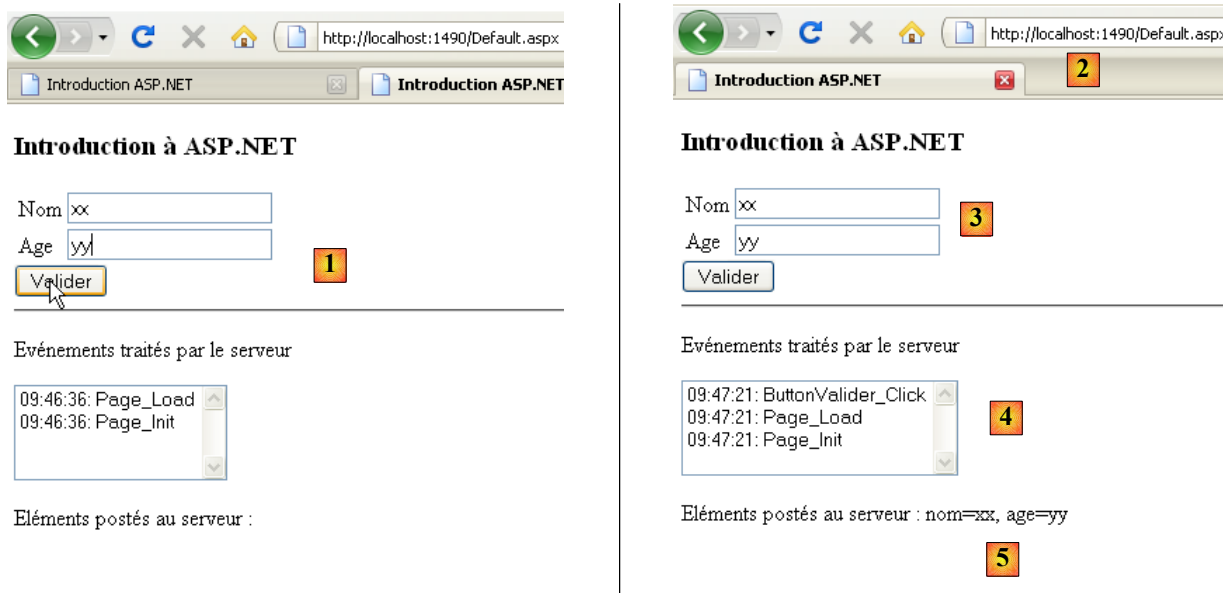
http://localhost:1490/Default.aspx

Introduction ASP.NET

Introduction ASP.NET

Introduction à ASP.NET

Nom xx

Age yy

Valider

1

Evénements traités par le serveur

09:46:36: Page_Load
09:46:36: Page_Init

Eléments postés au serveur :

http://localhost:1490/Default.aspx

Introduction ASP.NET

2

Introduction à ASP.NET

Nom xx

Age yy

3

Valider

Evénements traités par le serveur

09:47:21: ButtonValider_Click
09:47:21: Page_Load
09:47:21: Page_Init

4

Eléments postés au serveur : nom=xx, age=yy

5